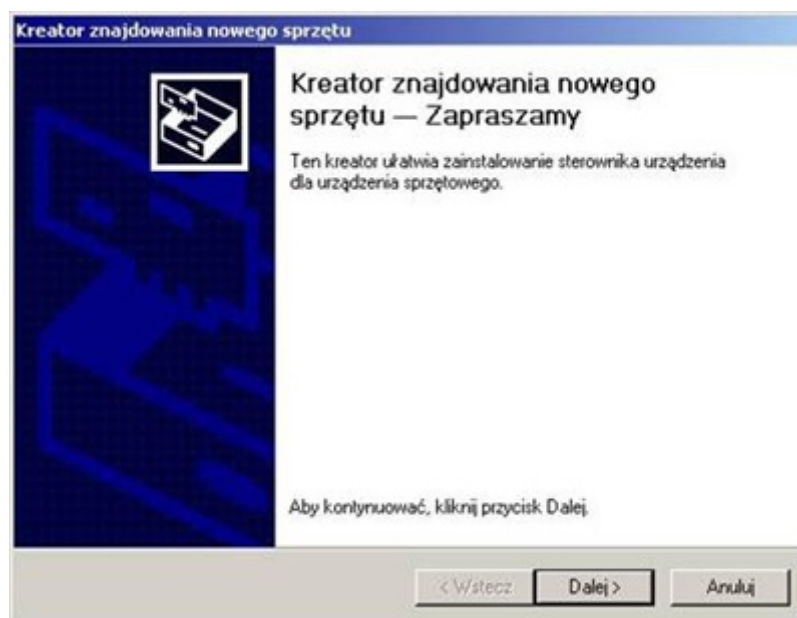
Kreator znajdowania nowego sprzętu

Kreator znajdowania nowego sprzętu — Zapraszamy

Ten kreator ułatwia zainstalowanie sterownika urządzenia dla urządzenia sprzętowego.

Aby kontynuować, kliknij przycisk Dalej.

< Wstecz

Dalej >

Anuluj